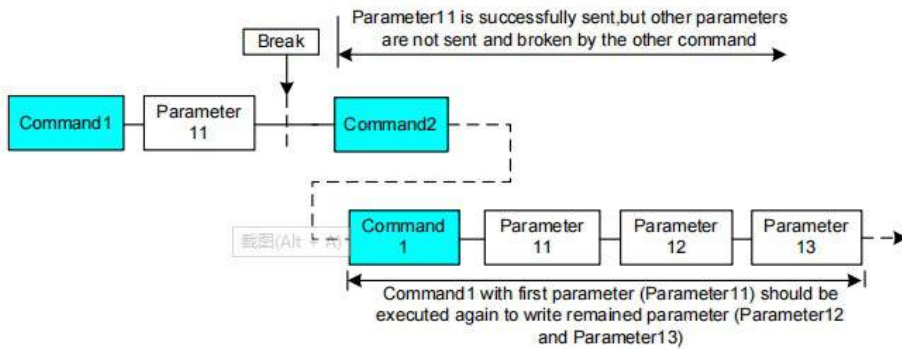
Parameter11 is successfully sent,but other parameters are not sent and broken by the other command

Break

Command1

Parameter 11

Command2

截图(Alt + A)

Command 1

Parameter 11

Parameter 12

Parameter 13

Command1 with first parameter (Parameter11) should be executed again to write remained parameter (Parameter12 and Parameter13)